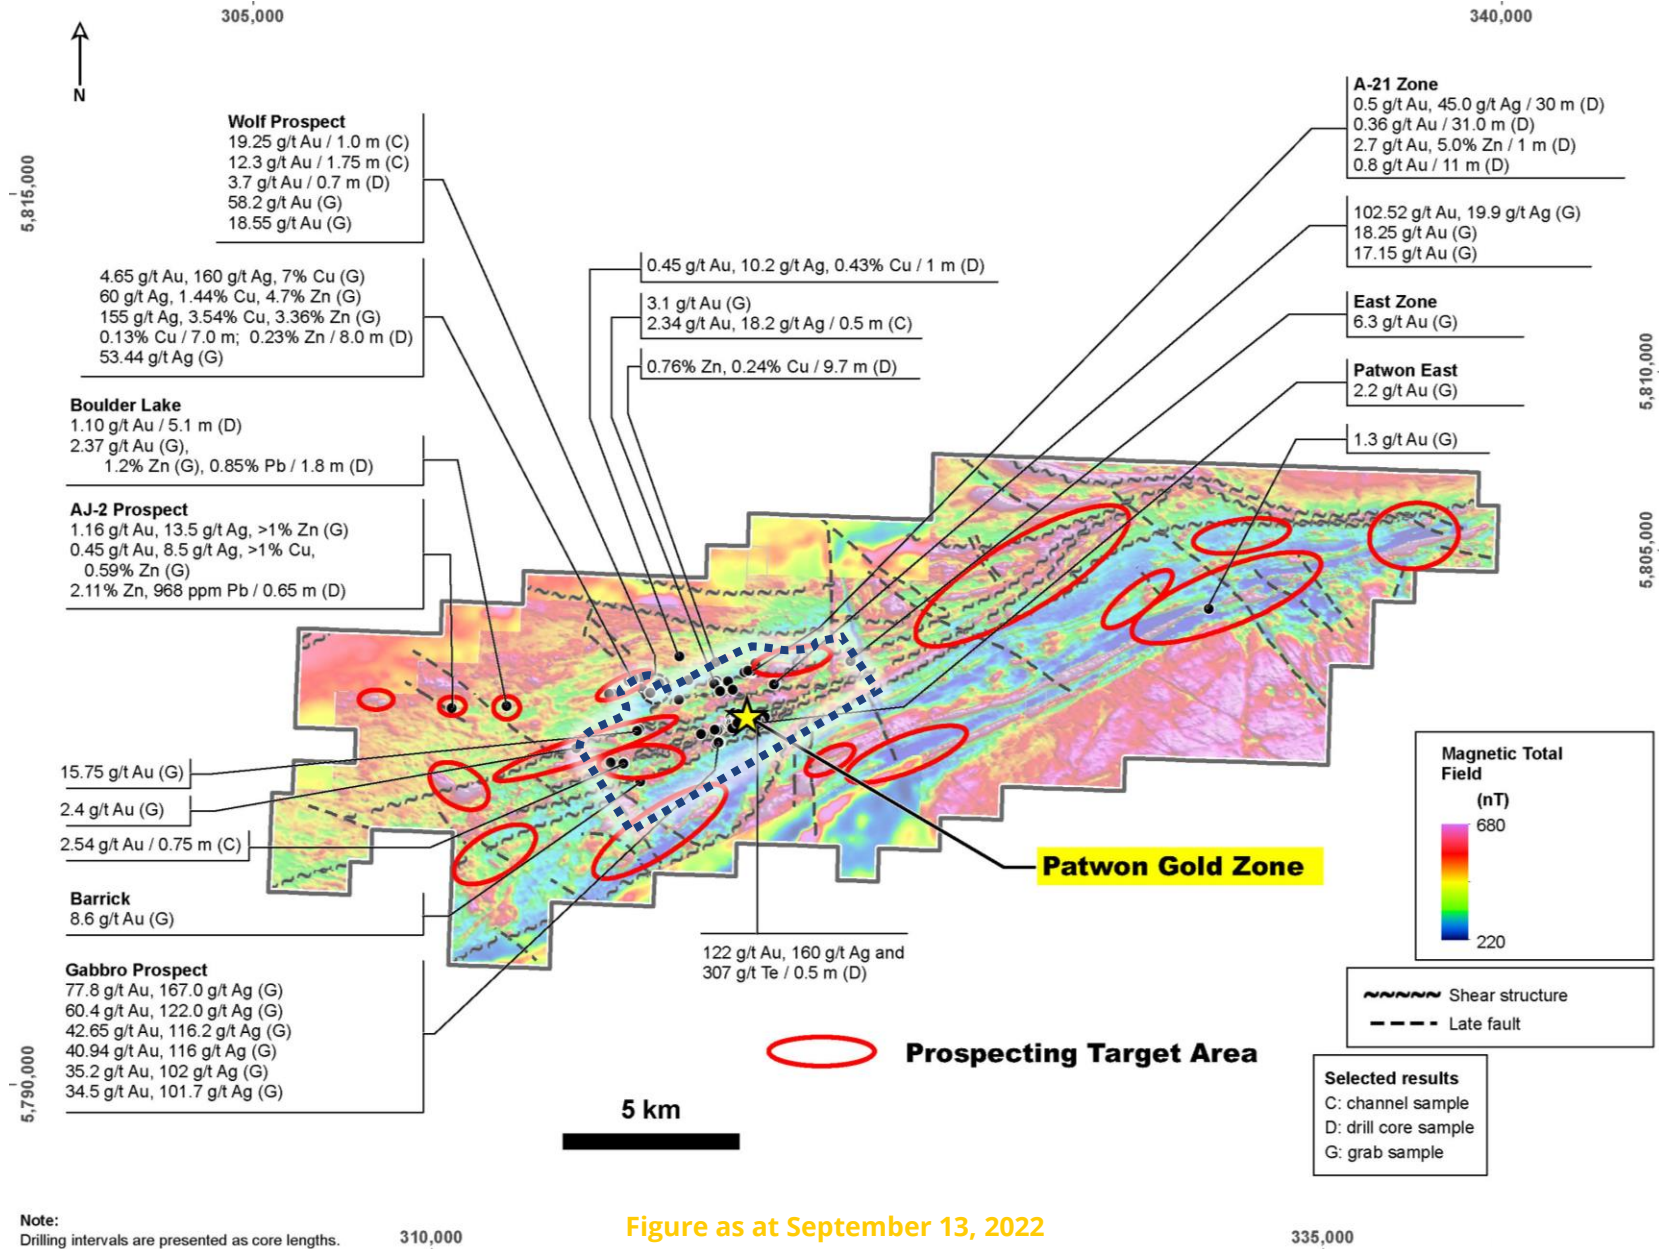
305,000

340,000

N

5,815,000

5,810,000

5,805,000

5,790,000

Wolf Prospect
19.25 g/t Au / 1.0 m (C)
12.3 g/t Au / 1.75 m (C)
3.7 g/t Au / 0.7 m (D)
58.2 g/t Au (G)
18.55 g/t Au (G)

4.65 g/t Au, 160 g/t Ag, 7% Cu (G)
60 g/t Ag, 1.44% Cu, 4.7% Zn (G)
155 g/t Ag, 3.54% Cu, 3.36% Zn (G)
0.13% Cu / 7.0 m; 0.23% Zn / 8.0 m (D)
53.44 g/t Ag (G)

Boulder Lake
1.10 g/t Au / 5.1 m (D)
2.37 g/t Au (G),
1.2% Zn (G), 0.85% Pb / 1.8 m (D)

AJ-2 Prospect
1.16 g/t Au, 13.5 g/t Ag, >1% Zn (G)
0.45 g/t Au, 8.5 g/t Ag, >1% Cu,
0.59% Zn (G)
2.11% Zn, 968 ppm Pb / 0.65 m (D)

0.45 g/t Au, 10.2 g/t Ag, 0.43% Cu / 1 m (D)

3.1 g/t Au (G)
2.34 g/t Au, 18.2 g/t Ag / 0.5 m (C)

0.76% Zn, 0.24% Cu / 9.7 m (D)

A-21 Zone
0.5 g/t Au, 45.0 g/t Ag / 30 m (D)
0.36 g/t Au / 31.0 m (D)
2.7 g/t Au, 5.0% Zn / 1 m (D)
0.8 g/t Au / 11 m (D)

102.52 g/t Au, 19.9 g/t Ag (G)
18.25 g/t Au (G)
17.15 g/t Au (G)

East Zone
6.3 g/t Au (G)

Patwon East
2.2 g/t Au (G)

1.3 g/t Au (G)

15.75 g/t Au (G)

2.4 g/t Au (G)

2.54 g/t Au / 0.75 m (C)

Barrick
8.6 g/t Au (G)

Gabbro Prospect
77.8 g/t Au, 167.0 g/t Ag (G)
60.4 g/t Au, 122.0 g/t Ag (G)
42.65 g/t Au, 116.2 g/t Ag (G)
40.94 g/t Au, 116 g/t Ag (G)
35.2 g/t Au, 102 g/t Ag (G)
34.5 g/t Au, 101.7 g/t Ag (G)

122 g/t Au, 160 g/t Ag and
307 g/t Te / 0.5 m (D)

Patwon Gold Zone

Magnetic Total
Field
(nT)
680
220

Shear structure
Late fault

Prospecting Target Area

5 km

Selected results
C: channel sample
D: drill core sample
G: grab sample

Note:
Drilling intervals are presented as core lengths.

310,000

Figure as at September 13, 2022

335,000